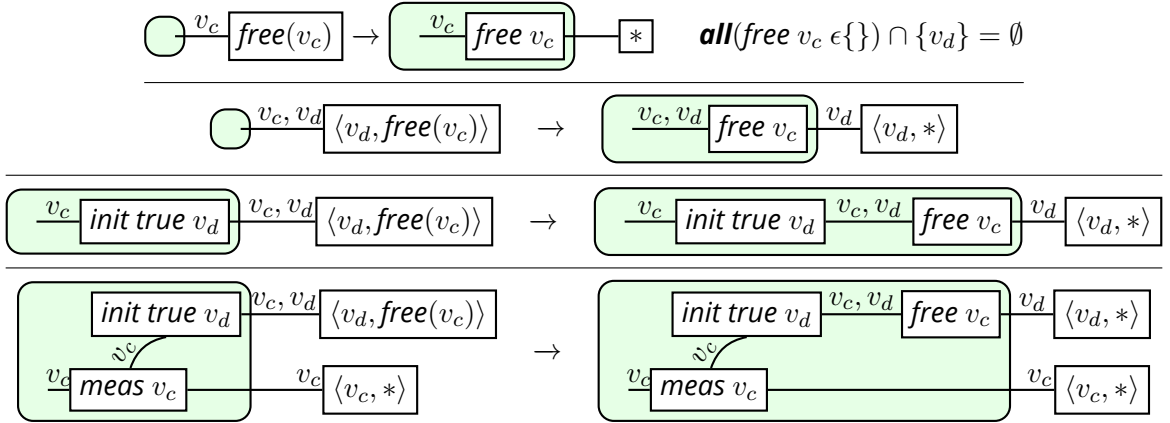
$v_c$ free$(v_c)$ → $v_c$ free $v_c$ $*$ all(free $v_c$ $\epsilon\{\}) \cap \{v_d\} = \emptyset$

$v_c, v_d$ $\langle v_d,$free$(v_c)\rangle$ → $v_c, v_d$ free $v_c$ $v_d$ $\langle v_d, *\rangle$

$v_c$ init true $v_d$ $v_c, v_d$ $\langle v_d,$free$(v_c)\rangle$ → $v_c$ init true $v_d$ $v_c, v_d$ free $v_c$ $v_d$ $\langle v_d, *\rangle$

init true $v_d$ $v_c, v_d$ $\langle v_d,$free$(v_c)\rangle$ $v_c$ $v_c$ meas $v_c$ $v_c$ $\langle v_c, *\rangle$ → init true $v_d$ $v_c, v_d$ free $v_c$ $v_d$ $\langle v_d, *\rangle$ $v_c$ $v_c$ meas $v_c$ $v_c$ $\langle v_c, *\rangle$